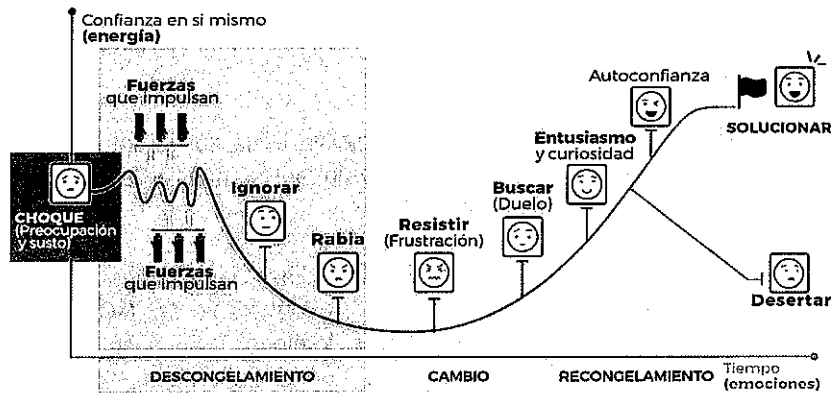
Confianza en si mismo
(energía)

Fuerzas
que impulsan

CHOQUE
(Preocupación y susto)

Fuerzas
que impulsan

Ignorar

Rabia

Resistir
(Frustración)

Buscar
(Duelo)

Entusiasmo
y curiosidad

Autoconfianza

SOLUCIONAR

Desertar

DESCONGELAMIENTO

CAMBIO

RECONGELAMIENTO

Tiempo
(emociones)